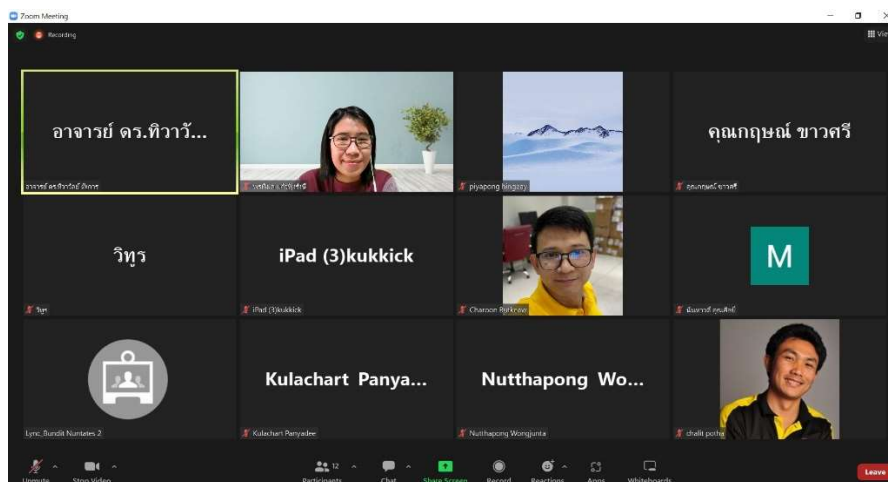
Zoom Meeting

Recording

View

อาจารย์ ดร.ทิวาวั...

อาจารย์ ดร.ทิวาวัลย์ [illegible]

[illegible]

piyapong bingsay

คุณกฤษณ์ ขาวศรี

คุณกฤษณ์ ขาวศรี

วิทูร

วิทูร

iPad (3)kukkick

iPad (3)kukkick

Charoon Rukkrew

M

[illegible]

Lync_Bundit Nuntates 2

Kulachart Panya...

Kulachart Panyadee

Nutthapong Wo...

Nutthapong Wongjunta

challt potha

Unmute

Stop Video

12

Participants

Chat

Share Screen

Record

Reactions

Apps

Whiteboards

Leave